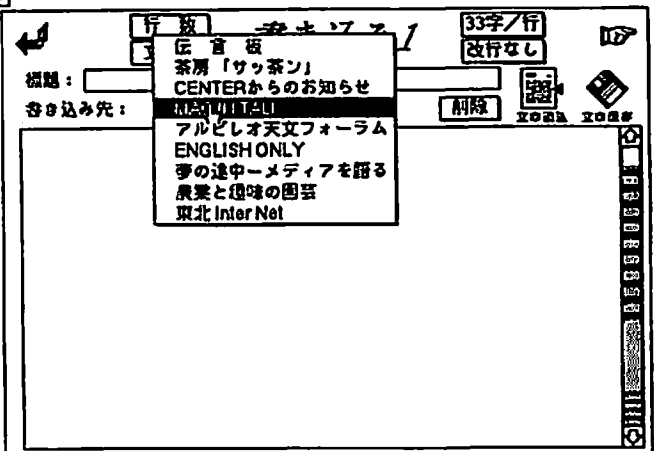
行政
書き込み1
33字/行
改行なし
標題：
書き込み先：
削除
文の読込
文の保存
伝言板
茶房「サッ茶ン」
CENTERからのお知らせ
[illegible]
アルビレオ天文フォーラム
ENGLISH ONLY
夢の途中ーメディアを語る
農業と趣味の園芸
東北 Inter Net